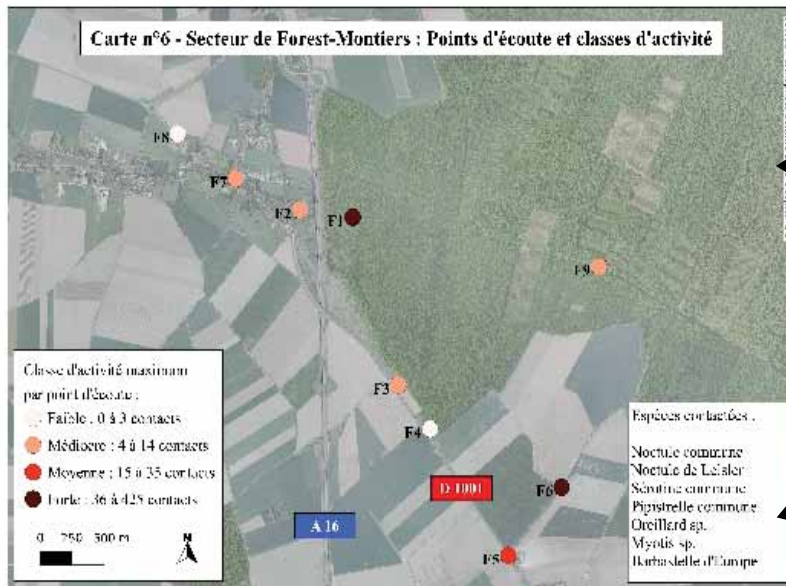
Carte n°6 - Secteur de Forest-Montiers : Points d'écoute et classes d'activité

F8
F7
F2
F1
F9
F3
F4
F6
F5
D 1001
A 16

Classe d'activité maximum par point d'écoute :
Faible : 0 à 3 contacts
Médiocre : 4 à 14 contacts
Moyenne : 15 à 35 contacts
Forte : 36 à 425 contacts

0 250 500 m
N

Espèces contactées :

Noctule commune
Noctule de Leisler
Sérotine commune
Pipistrelle commune
Oreillard sp.
Myotis sp.
Barbastelle d'Europe